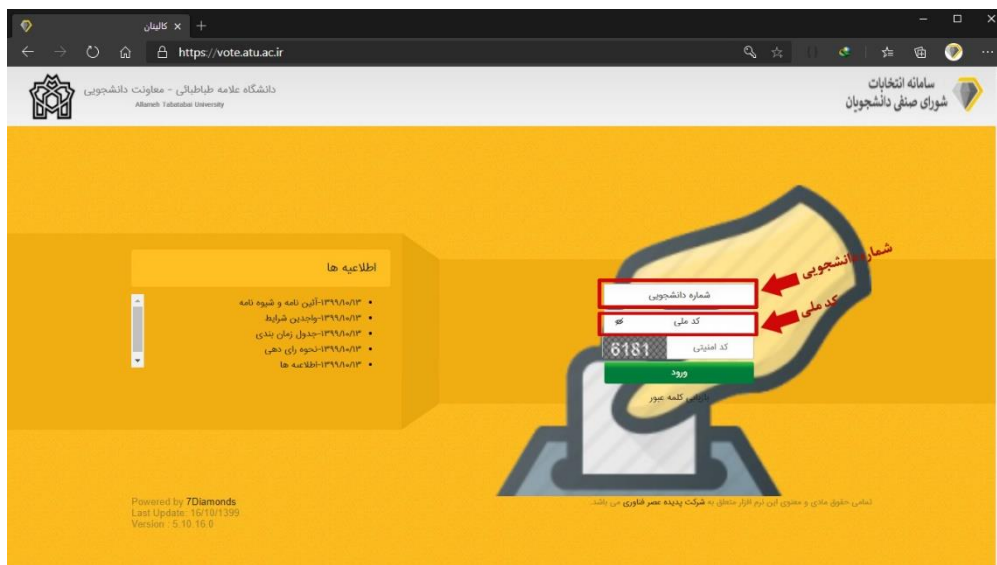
کالینان ×

https://vote.atu.ac.ir

دانشگاه علامه طباطبائی - معاونت دانشجویی
Allameh Tabataba'i University

سامانه انتخابات
شورای صنفی دانشجویان

اطلاعیه ها

• ۱۳۹۹/۱۰/۱۳-آئین نامه و شیوه نامه
• ۱۳۹۹/۱۰/۱۳-واجدین شرایط
• ۱۳۹۹/۱۰/۱۳-جدول زمان بندی
• ۱۳۹۹/۱۰/۱۳-نحوه رای دهی
• ۱۳۹۹/۱۰/۱۳-اطلاعیه ها

شماره دانشجویی

کد ملی

شماره دانشجویی

کد ملی

کد امنیتی 6181

ورود

بازیابی کلمه عبور

Powered by 7Diamonds
Last Update: 16/10/1399
Version : 5.10.16.0

تمامی حقوق مادی و معنوی این نرم افزار متعلق به شرکت پدیده عصر فناوری می باشد.